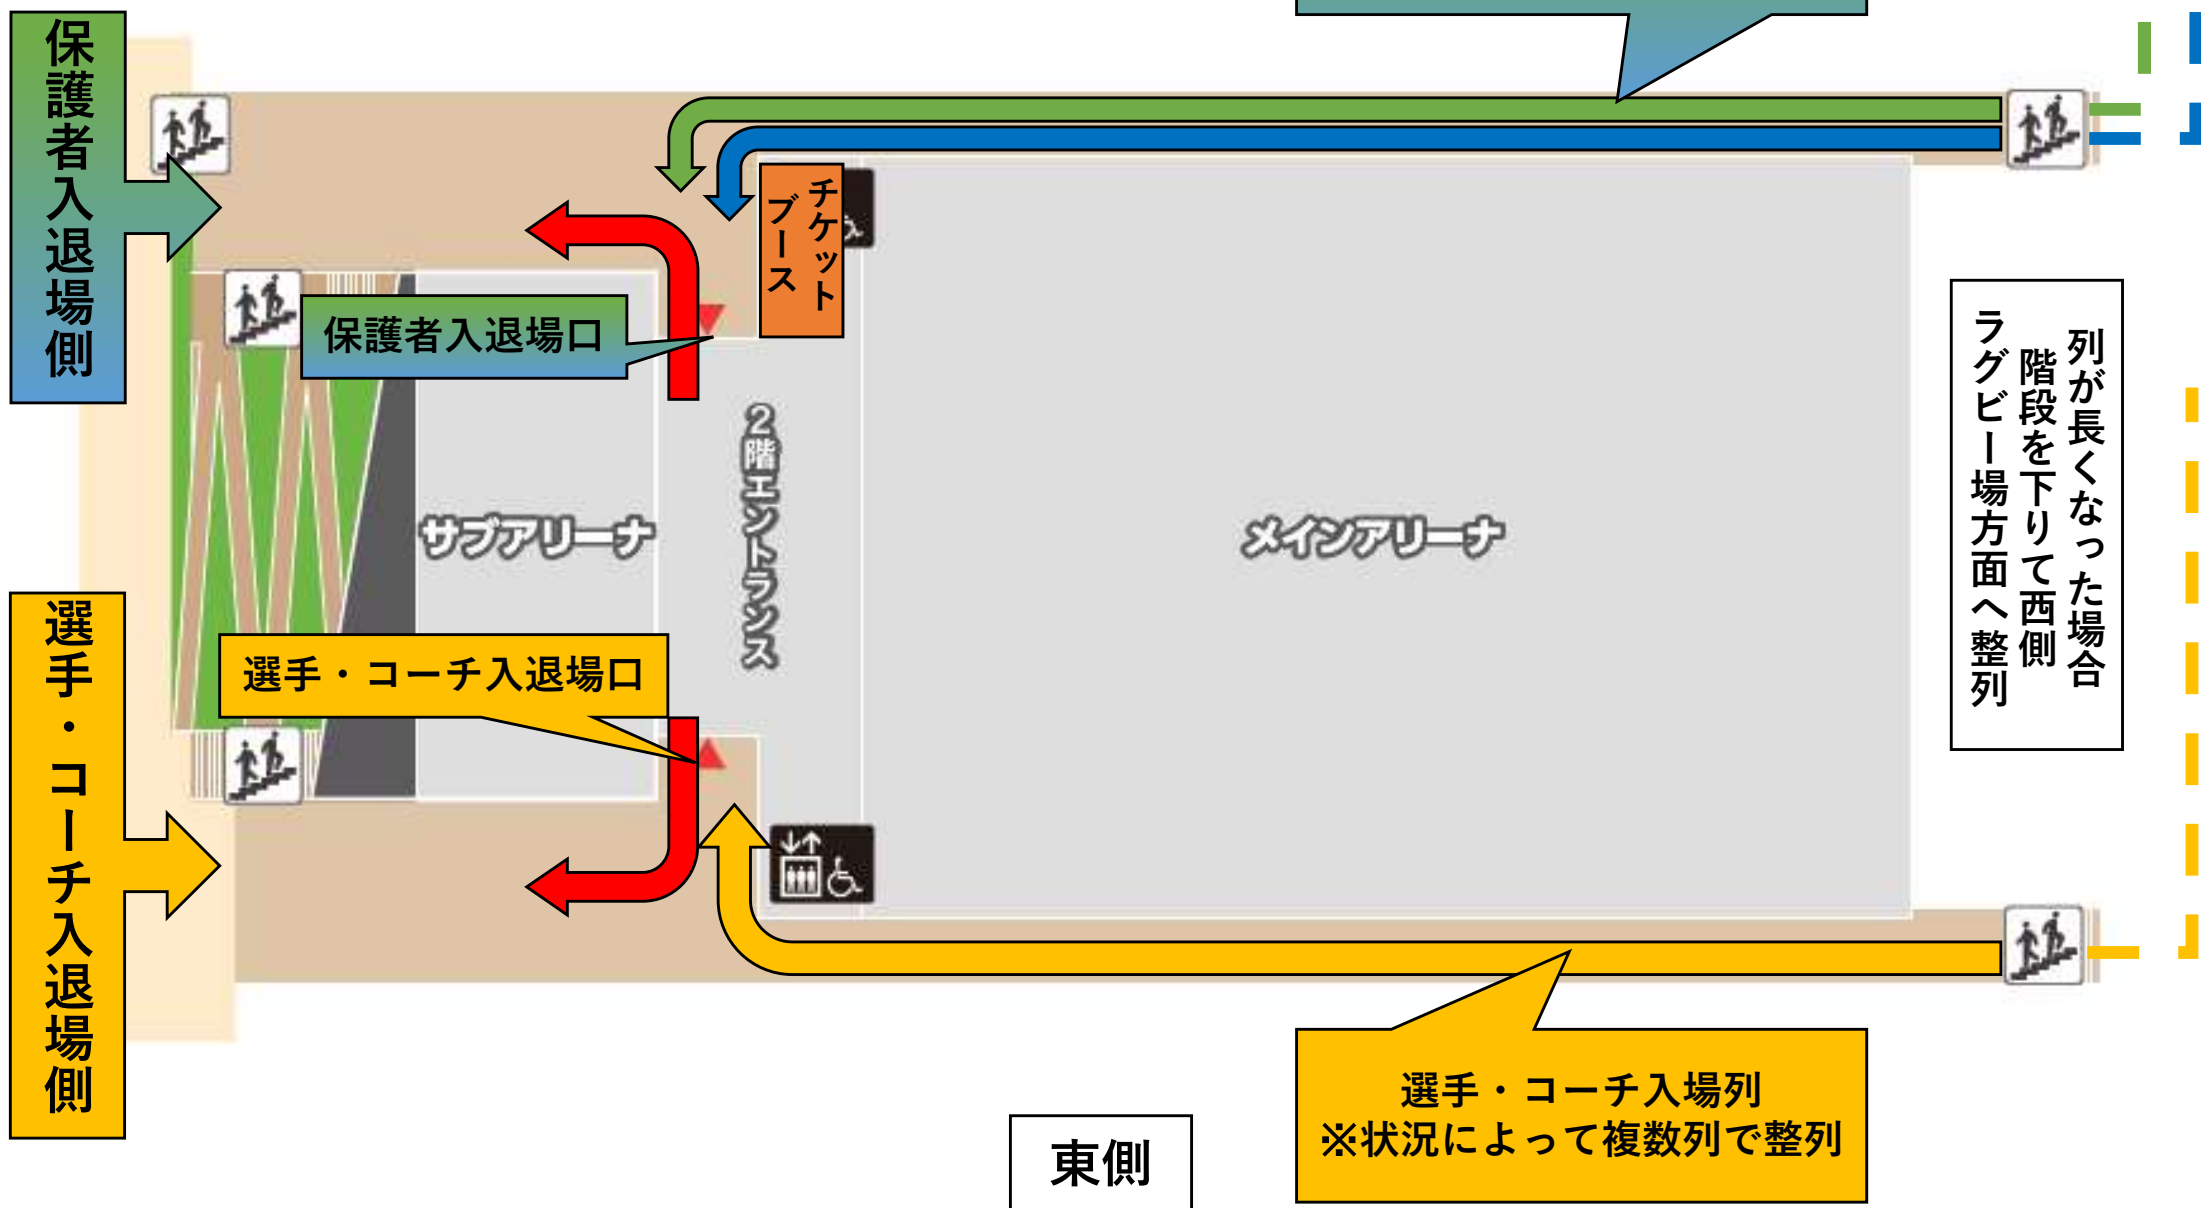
保護者入退場側

保護者入退場口

チケットブース

サブアリーナ

2階エントランス

メインアリーナ

列が長くなった場合階段を下りて西側ラグビー場方面へ整列

選手・コーチ入退場側

選手・コーチ入退場口

選手・コーチ入場列
※状況によって複数列で整列

東側